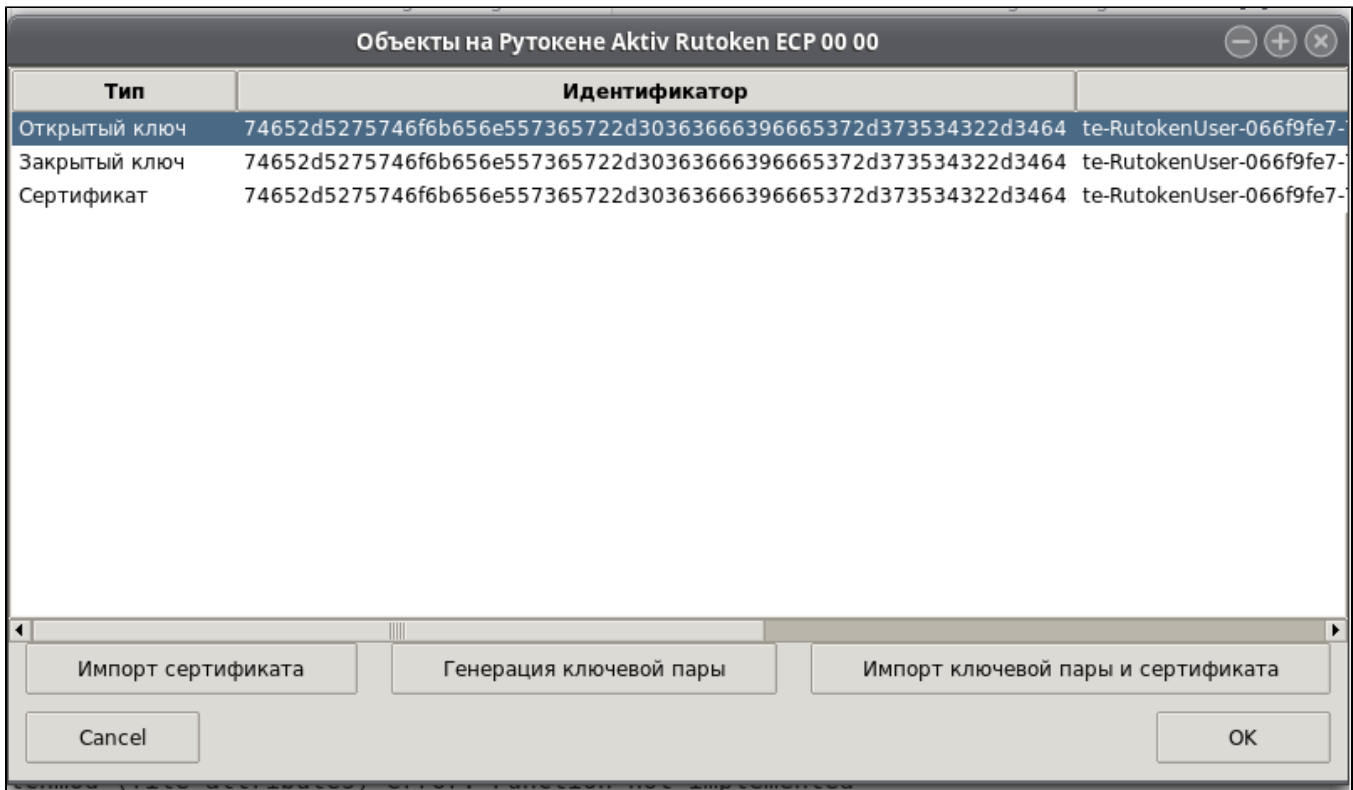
Объекты на Рутокене Aktiv Rutoken ECP 00 00

| Тип | Идентификатор | |
|---|---|---|
| Открытый ключ | 74652d5275746f6b656e557365722d30363666396665372d373534322d3464 | te-RutokenUser-066f9fe7-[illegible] |
| Закрытый ключ | 74652d5275746f6b656e557365722d30363666396665372d373534322d3464 | te-RutokenUser-066f9fe7-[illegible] |
| Сертификат | 74652d5275746f6b656e557365722d30363666396665372d373534322d3464 | te-RutokenUser-066f9fe7-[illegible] |

Импорт сертификата

Генерация ключевой пары

Импорт ключевой пары и сертификата

Cancel

OK

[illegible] (file attributes) error: Function not implemented